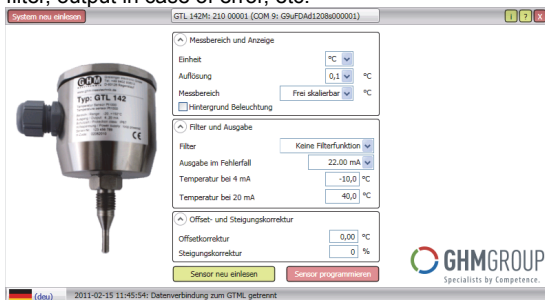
filter, output in case of error, etc.

System neu einlesen

GTL 142M: 210 00001 (COM 9: G9uFDAd1208s000001)

i ? X

Messbereich und Anzeige

Einheit °C

Auflösung 0,1 °C

Messbereich Frei skalierbar °C

Hintergrund Beleuchtung

Filter und Ausgabe

Filter Keine Filterfunktion

Ausgabe im Fehlerfall 22.00 mA

Temperatur bei 4 mA -10,0 °C

Temperatur bei 20 mA 40,0 °C

Offset- und Steigungskorrektur

Offsetkorrektur 0,00 °C

Steigungskorrektur 0 %

Sensor neu einlesen

Sensor programmieren

GHM

Typ: GTL 142

GHMGROUP

Specialists by Competence.

(deu) 2011-02-15 11:45:54: Datenverbindung zum GTML getrennt